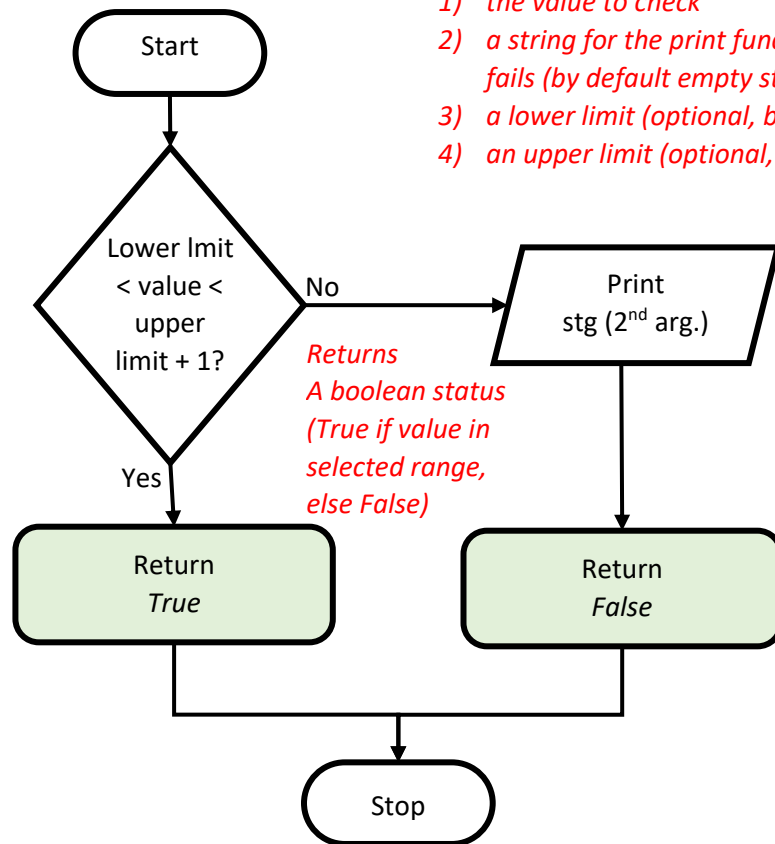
1) the value to check
2) a string for the print func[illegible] fails (by default empty st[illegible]
3) a lower limit (optional, b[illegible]
4) an upper limit (optional, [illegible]

Start

Lower lmit < value < upper limit + 1?

No

Print stg ($2^{nd}$ arg.)

Returns
A boolean status
(True if value in selected range, else False)

Yes

Return
True

Return
False

Stop